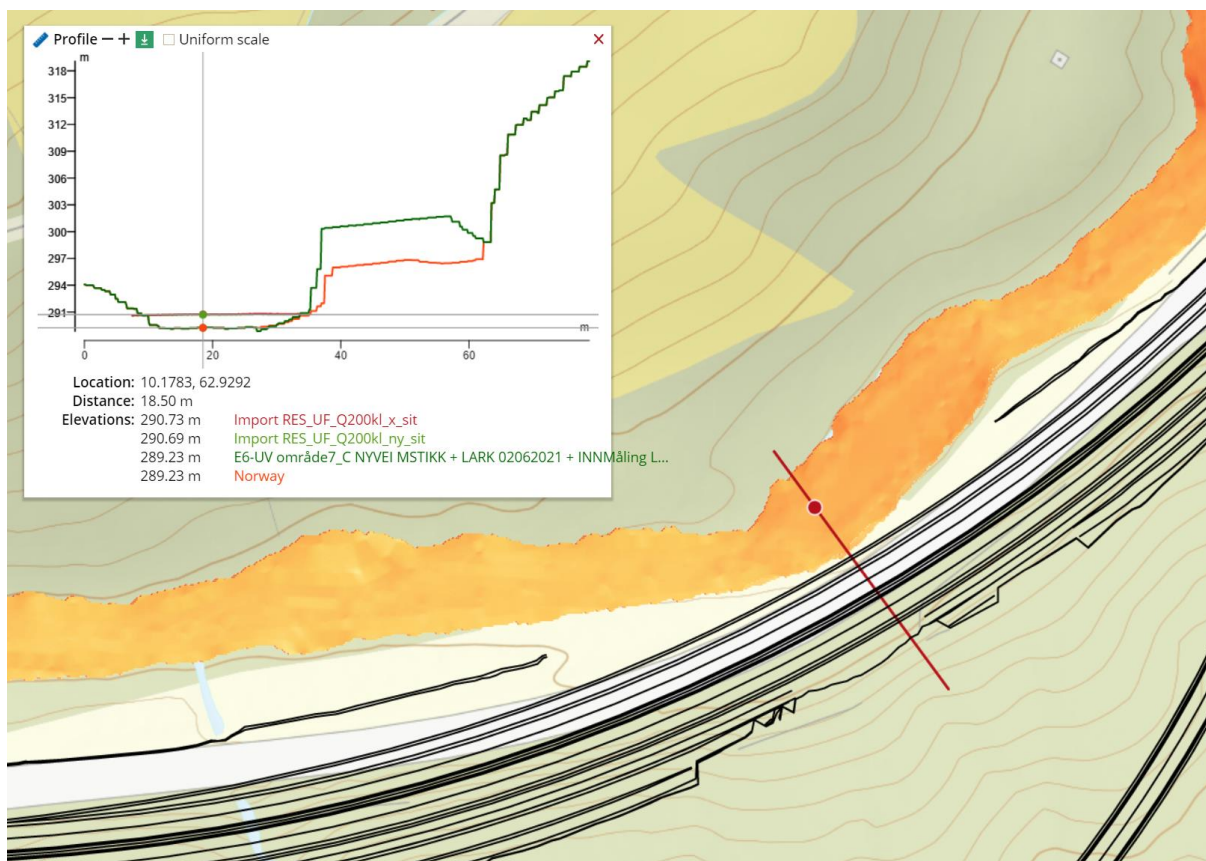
Profile − + Uniform scale ×

m
318
315
312
309
306
303
300
297
294
291
m
0 20 40 60

Location: 10.1783, 62.9292
Distance: 18.50 m
Elevations: 290.73 m Import RES_UF_Q200kl_x_sit
290.69 m Import RES_UF_Q200kl_ny_sit
289.23 m E6-UV område7_C NYVEI MSTIKK + LARK 02062021 + INNMåling L...
289.23 m Norway